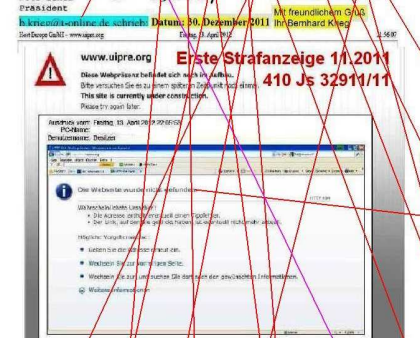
Präsident

b.krieg@t-online.de schrieb: Datum: 30. Dezember 2011 Mit freundlichem Gruß Ihr Bernhard Krieg

HostEurope GmbH - www.uipra.org Freitag, 13. April 2012 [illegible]

www.uipra.org

Diese Webpräsenz befindet sich im Aufbau.

Bitte versuchen Sie es zu einem späteren Zeitpunkt noch einmal.

This site is currently under construction.

Please try again later.

Erste Strafanzeige 11.2011

410 Js 32911/11

Ausdruck vom: Freitag, 13. April 2012 22:03:52

PC-Name:

Benutzername: Besitzer

Die Webseite wurde nicht gefunden

Wahrscheinliche Ursachen:

• Die Adresse enthält eventuell einen Tippfehler.

• Der Link, auf den Sie geklickt haben, ist eventuell nicht mehr aktuell.

Mögliche Vorgehensweise:

• Geben Sie die Adresse erneut ein.

• Wechseln Sie zur vorherigen Seite.

• Wechseln Sie zur und suchen Sie dort nach den gewünschten Informationen.

Weitere Informationen